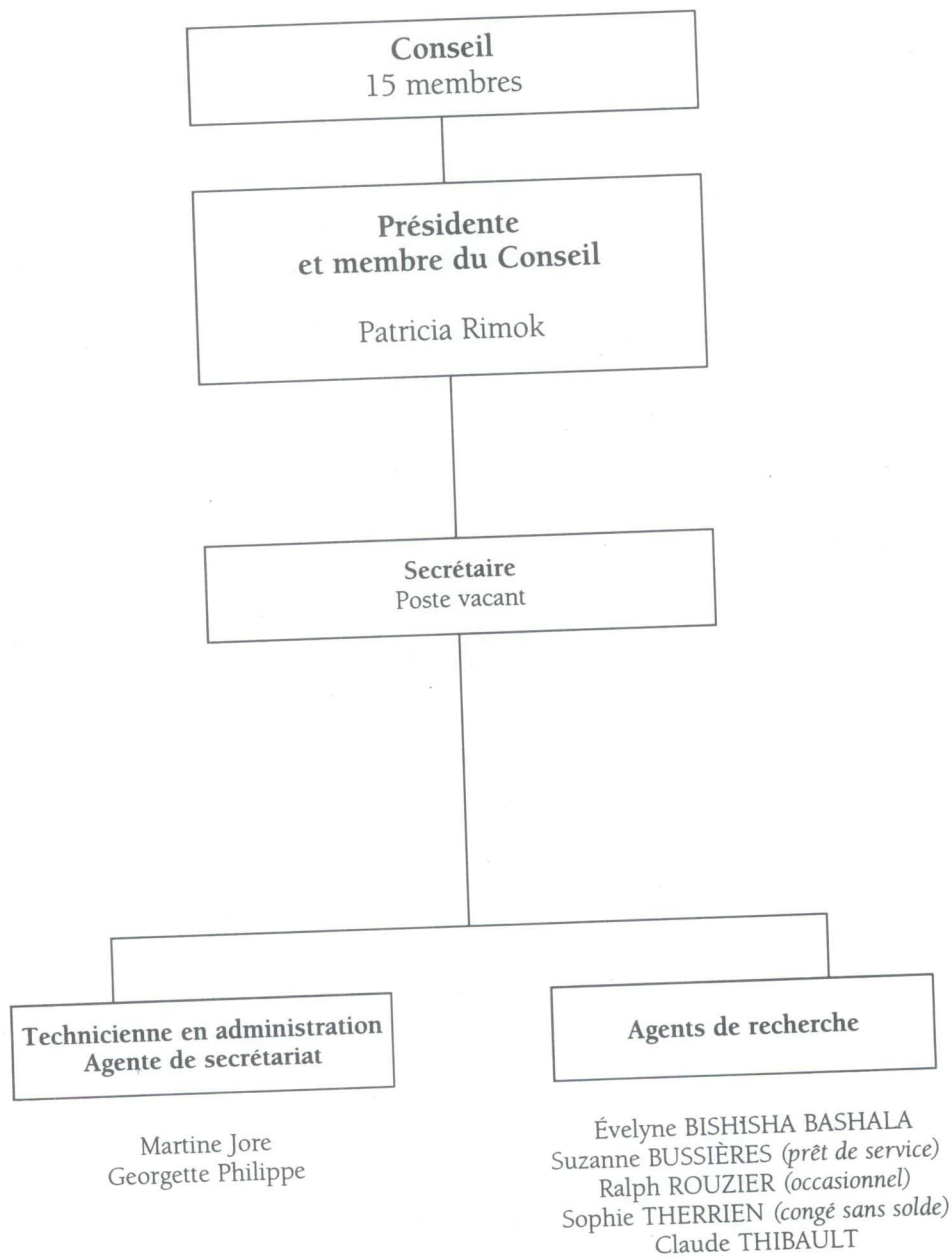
Conseil
15 membres

Présidente
et membre du Conseil

Patricia Rimok

Secrétaire
Poste vacant

Technicienne en administration
Agente de secrétariat

Martine Jore
Georgette Philippe

Agents de recherche

Évelyne BISHISHA BASHALA
Suzanne BUSSIÈRES (prêt de service)
Ralph ROUZIER (occasionnel)
Sophie THERRIEN (congé sans solde)
Claude THIBAULT